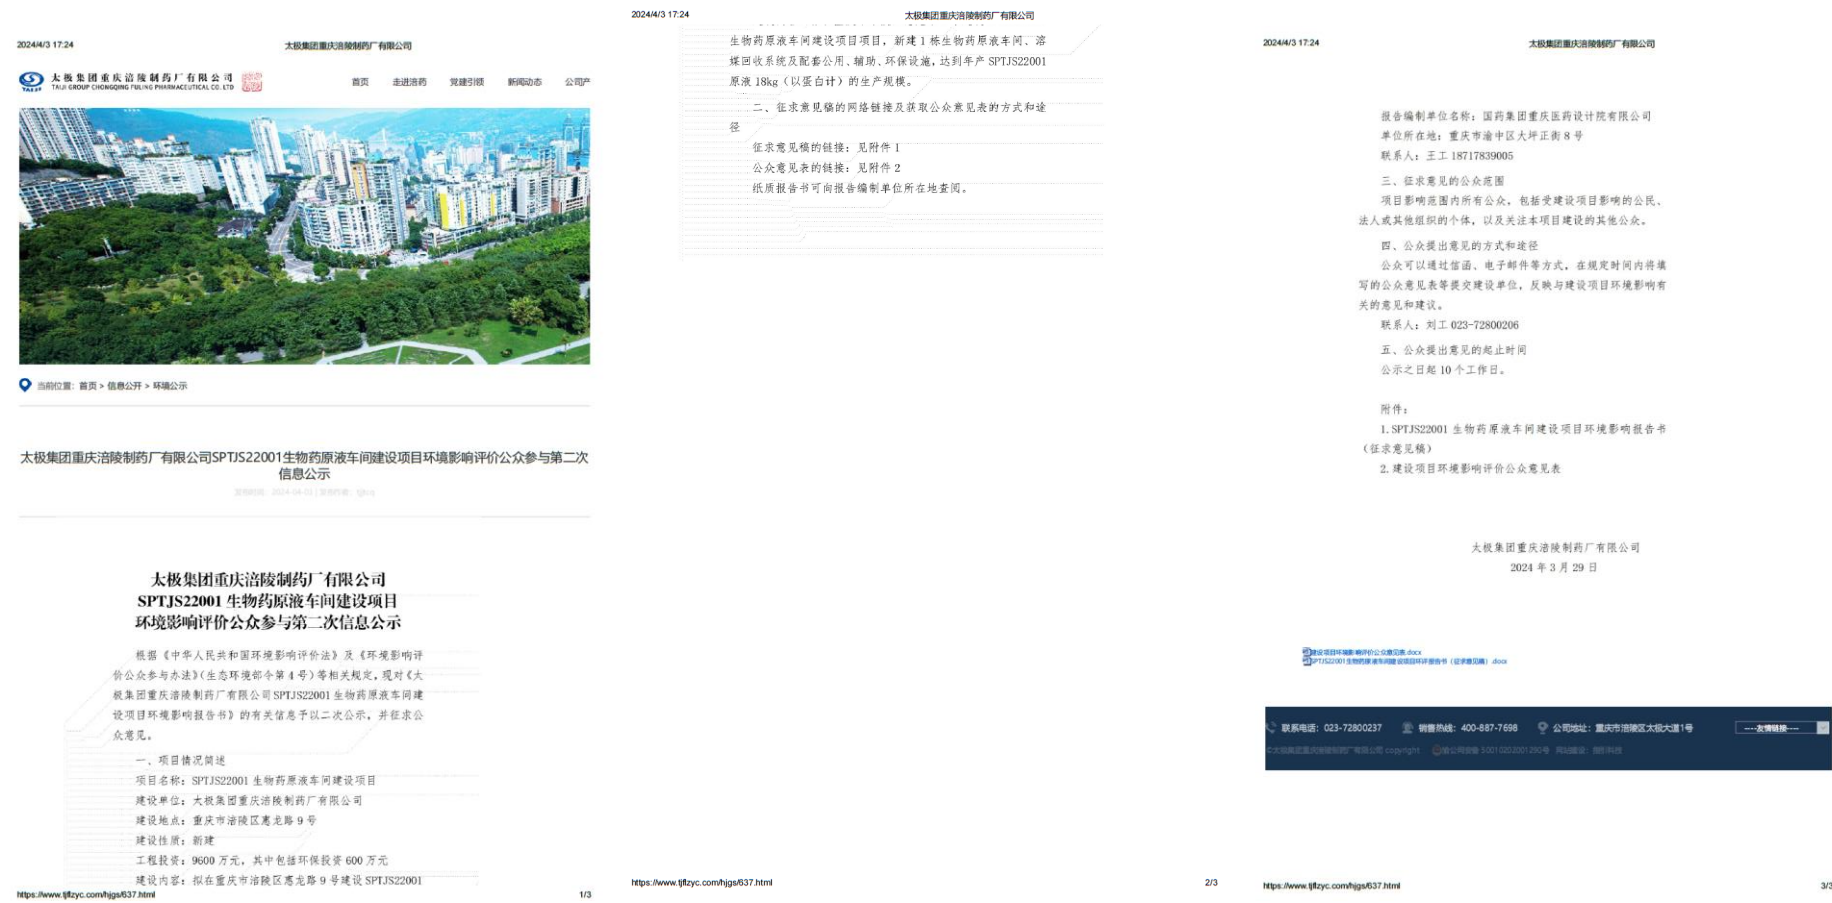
2024/4/3 17:24

太极集团重庆涪陵制药厂有限公司

太极集团重庆涪陵制药厂有限公司
TAIJI GROUP CHONGQING FULING PHARMACEUTICAL CO. LTD

首页 走进涪药 党建引领 新闻动态 公司产

当前位置：首页 > 信息公开 > 环境公示

太极集团重庆涪陵制药厂有限公司SPTJS22001生物药原液车间建设项目环境影响评价公众参与第二次信息公示

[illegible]

太极集团重庆涪陵制药厂有限公司
SPTJS22001 生物药原液车间建设项目
环境影响评价公众参与第二次信息公示

根据《中华人民共和国环境影响评价法》及《环境影响评价公众参与办法》(生态环境部令第4号)等相关规定，现对《太极集团重庆涪陵制药厂有限公司 SPTJS22001 生物药原液车间建设项目环境影响报告书》的有关信息予以二次公示，并征求公众意见。

一、项目情况简述
项目名称：SPTJS22001 生物药原液车间建设项目
建设单位：太极集团重庆涪陵制药厂有限公司
建设地点：重庆市涪陵区鹰龙路9号
建设性质：新建
工程投资：9600 万元，其中包括环保投资 600 万元
建设内容：拟在重庆市涪陵区鹰龙路9号建设 SPTJS22001

https://www.tjflzyc.com/hjgs/637.html 1/3

2024/4/3 17:24 太极集团重庆涪陵制药厂有限公司

生物药原液车间建设项目项目，新建1栋生物药原液车间、溶媒回收系统及配套公用、辅助、环保设施，达到年产 SPTJS22001 原液 18kg（以蛋白计）的生产规模。

二、征求意见稿的网络链接及获取公众意见表的方式和途径
征求意见稿的链接：见附件1
公众意见表的链接：见附件2
纸质报告书可向报告编制单位所在地查阅。

https://www.tjflzyc.com/hjgs/637.html 2/3

2024/4/3 17:24 太极集团重庆涪陵制药厂有限公司

报告编制单位名称：国药集团重庆医药设计院有限公司
单位所在地：重庆市渝中区大坪正街8号
联系人：王工 18717839005

三、征求意见的公众范围
项目影响范围内所有公众，包括受建设项目影响的公民、法人或其他组织的个体，以及关注本项目建设的其他公众。

四、公众提出意见的方式和途径
公众可以通过信函、电子邮件等方式，在规定时间内将填写的公众意见表等提交建设单位，反映与建设项目环境影响有关的意见和建议。
联系人：刘工 023-72800206

五、公众提出意见的起止时间
公示之日起10个工作日。

附件：
1. SPTJS22001 生物药原液车间建设项目环境影响报告书（征求意见稿）
2. 建设项目环境影响评价公众意见表

太极集团重庆涪陵制药厂有限公司
2024年3月29日

建设项目环境影响评价公众意见表.docx
SPTJS22001生物药原液车间建设项目环评报告书（征求意见稿）.docx

联系电话：023-72800237 销售热线：400-887-7698 公司地址：重庆市涪陵区太极大道1号 ---友情链接---
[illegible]

https://www.tjflzyc.com/hjgs/637.html 3/3